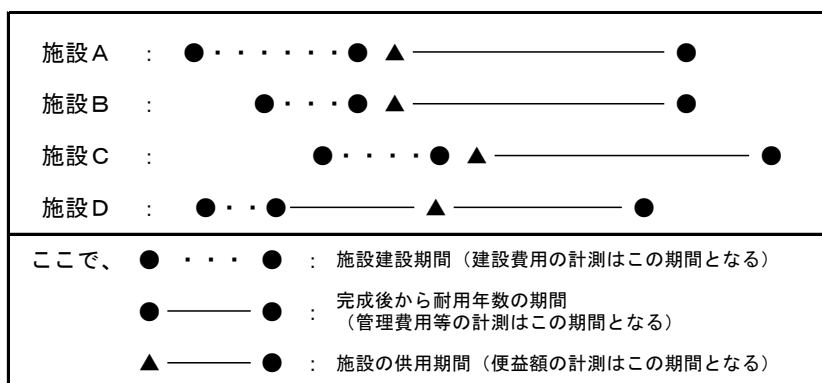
施設A : ●・・・・・・・● ▲———————●

施設B : ●・・・● ▲———————●

施設C : ●・・・・● ▲———————●

施設D : ●・・●———— ▲————●

ここで、 ●・・・● : 施設建設期間（建設費用の計測はこの期間となる）

●———● : 完成後から耐用年数の期間（管理費用等の計測はこの期間となる）

▲———● : 施設の供用期間（便益額の計測はこの期間となる）